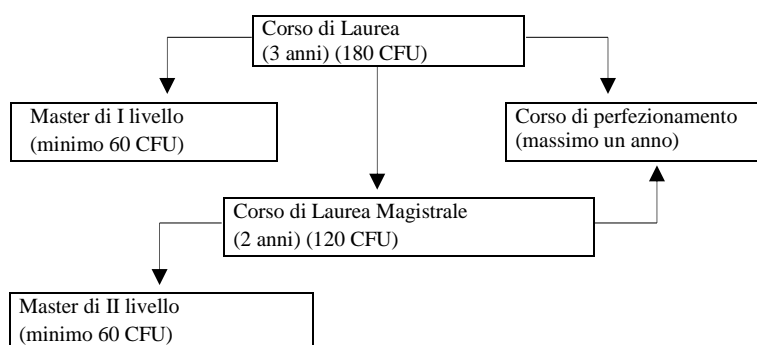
Corso di Laurea
(3 anni) (180 CFU)

Master di I livello
(minimo 60 CFU)

Corso di perfezionamento
(massimo un anno)

Corso di Laurea Magistrale
(2 anni) (120 CFU)

Master di II livello
(minimo 60 CFU)